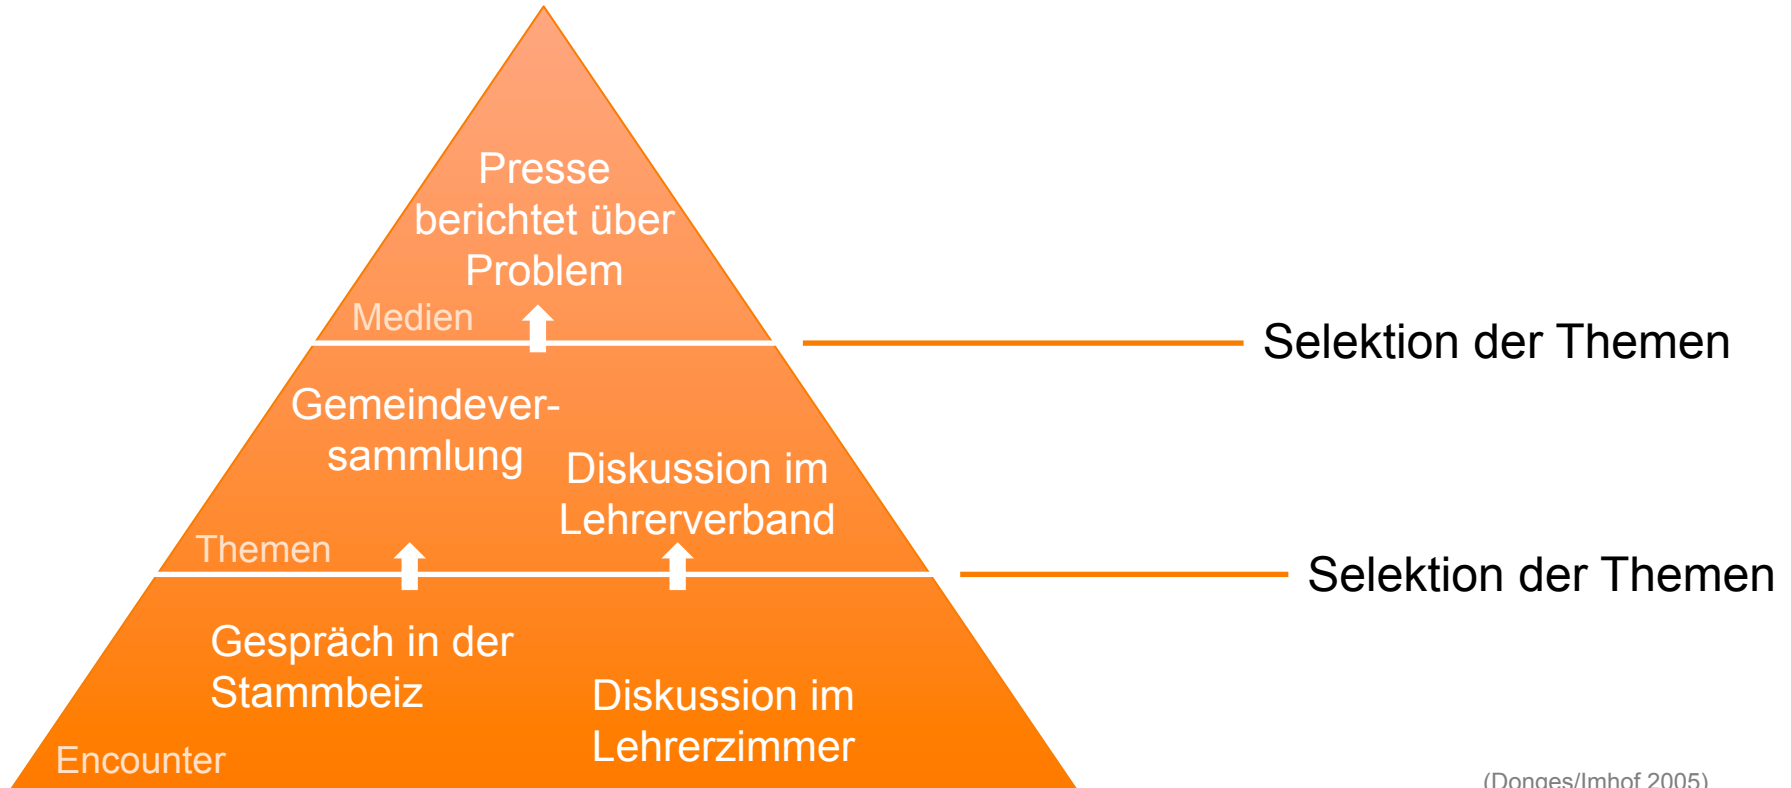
Presse berichtet über Problem

Medien

Selektion der Themen

Gemeindeversammlung

Diskussion im Lehrerverband

Themen

Selektion der Themen

Gespräch in der Stammbeiz

Diskussion im Lehrerzimmer

Encounter

(Donges/Imhof 2005)